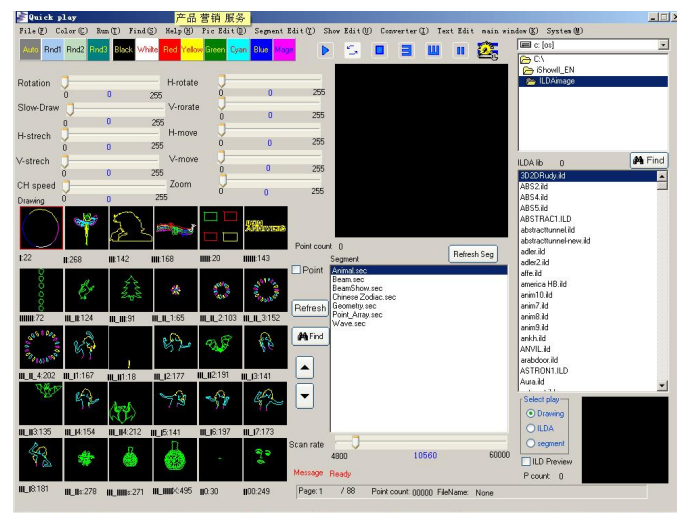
Quick play 产品 营销 服务

File(F) Color(C) Run(R) Find(S) Help(H) Pic Edit(P) Segment Edit(E) Show Edit(U) Converter(I) Text Edit main window(K) System(M)

Auto Rnd1 Rnd2 Rnd3 Black White Red Yellow Green Cyan Blue Mage

Rotation 0 0 255
H-rotate 0 0 255
Slow-Draw 0 0 255
V-rorate 0 0 255
H-strech 0 0 255
H-move 0 0 255
V-strech 0 0 255
V-move 0 0 255
CH speed 0 0 255
Zoom 0 0 255
Drawing

I:22 II:268 II:142 III:168 IIII:20 IIII:143
IIIIIII:72 III_II:124 III_III:91 III_II_1:65 III_II_2:103 III_II_3:152
III_II_4:202 III_I1:167 III_I1:18 III_I2:177 III_I2:191 III_I3:141
III_I3:135 III_I4:154 III_I4:212 III_I5:141 III_I6:197 III_I7:173
III_I8:181 III_II:278 III_IIII:271 III_IIII<:495 III0:30 III00:249

Point count 0
Refresh Seg
Point
Segment
Animal.sec
Beam.sec
BeamShow.sec
Chinese Zodiac.sec
Geometry.sec
Point_Array.sec
Wave.sec
Refresh
Find

Scan rate
4800 10560 60000
Message Ready

Page: 1 / 88 Point count: 00000 FileName: None

c: [os]
C:\
iShowII_EN
ILDAimage

ILDA lib 0
Find
3D2DRudy.ild
ABS2.ild
ABS4.ild
ABS5.ild
ABSTRAC1.ILD
abstracttunnel.ild
abstracttunnel-new.ild
adler.ild
alat.ild
affe.ild
america HB.ild
anim10.ild
anim7.ild
anim8.ild
anim9.ild
ankh.ild
ANVIL.ild
arabdoor.ild
ASTRON1.ILD
Aura.ild

Select play
Drawing
ILDA
segment
ILD Preview
P count: 0